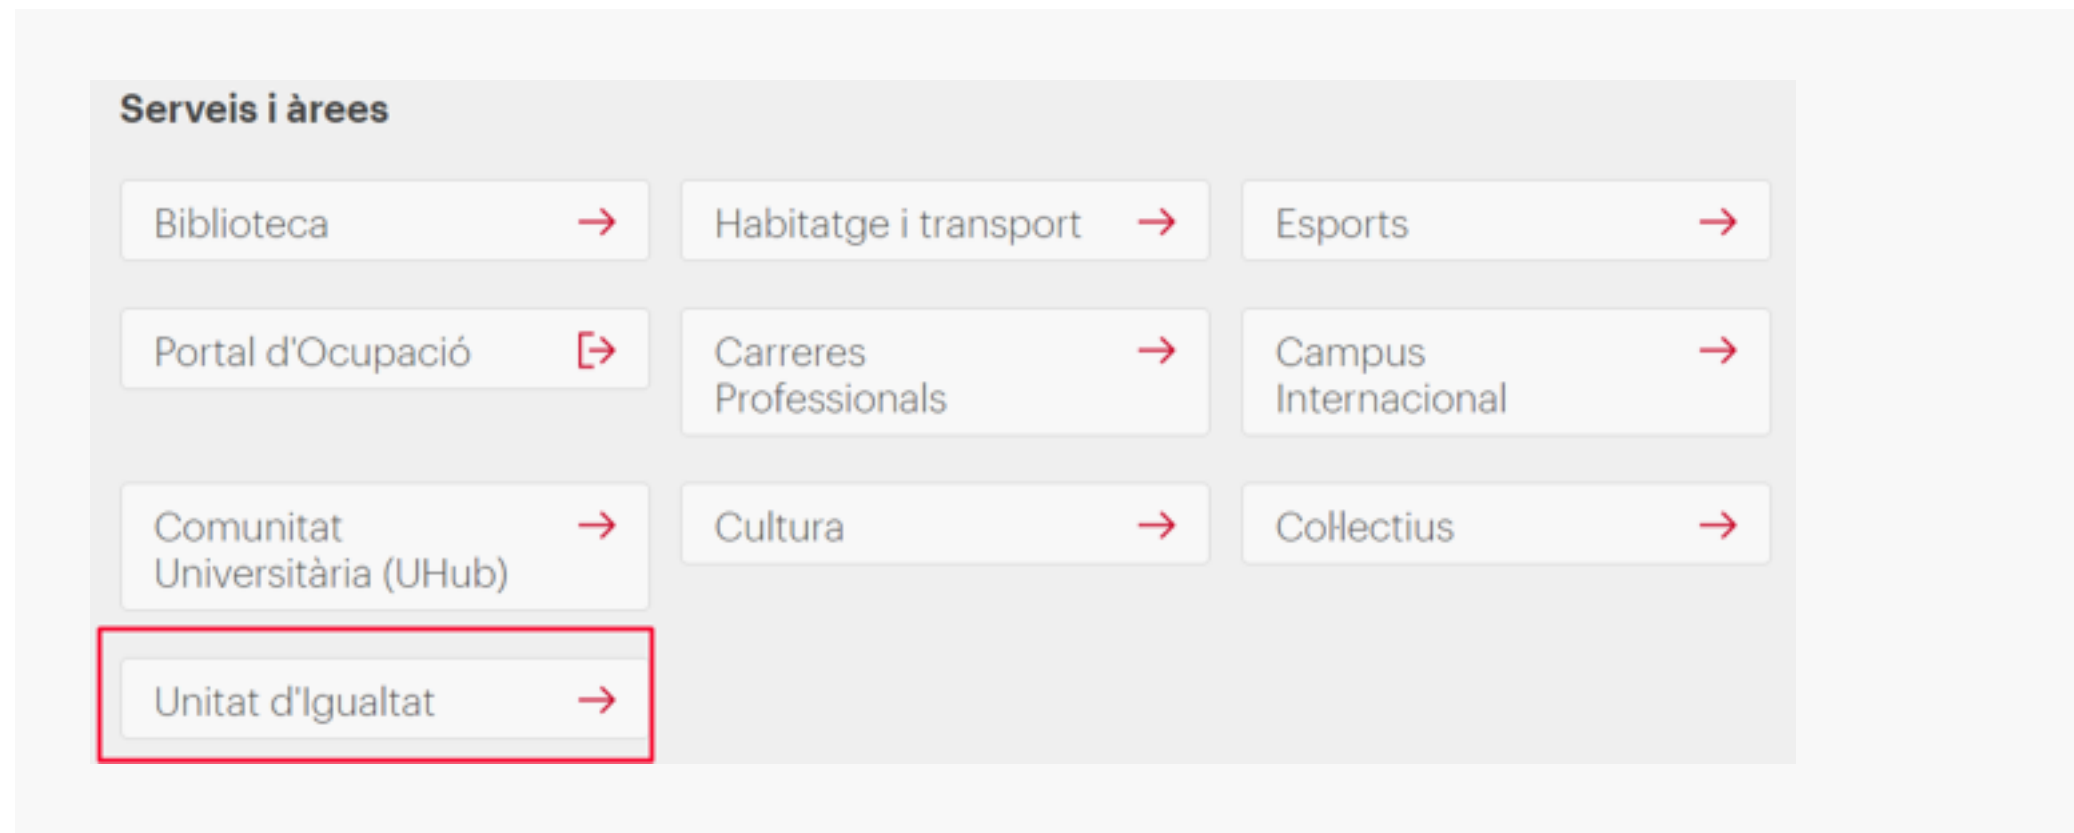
Serveis i àrees

Biblioteca →

Habitatge i transport →

Esports →

Portal d'Ocupació

Carreres Professionals →

Campus Internacional →

Comunitat Universitària (UHub) →

Cultura →

Col·lectius →

Unitat d'Igualtat →